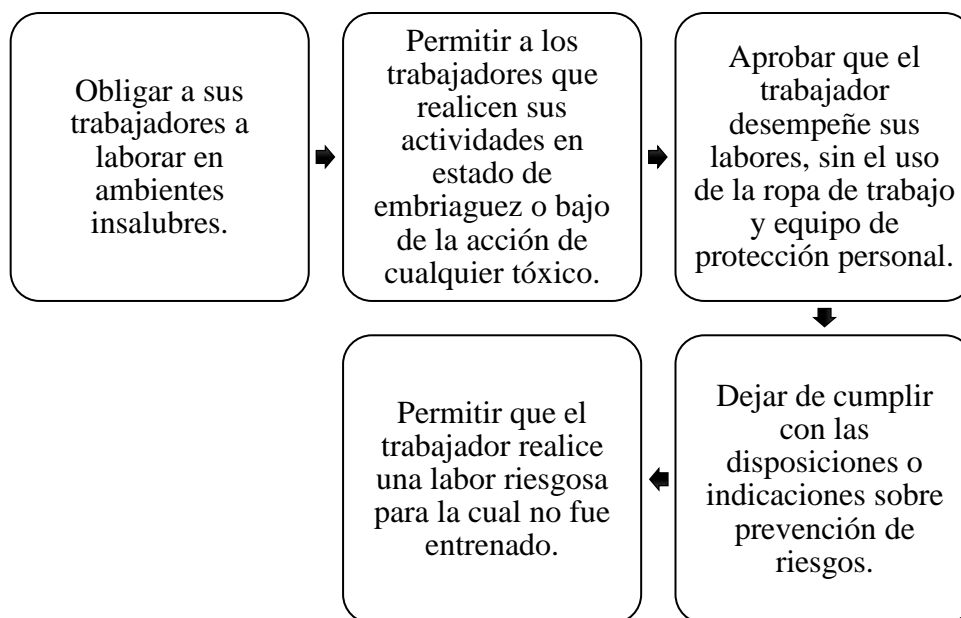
Obligar a sus trabajadores a laborar en ambientes insalubres.

Permitir a los trabajadores que realicen sus actividades en estado de embriaguez o bajo de la acción de cualquier tóxico.

Aprobar que el trabajador desempeñe sus labores, sin el uso de la ropa de trabajo y equipo de protección personal.

Dejar de cumplir con las disposiciones o indicaciones sobre prevención de riesgos.

Permitir que el trabajador realice una labor riesgosa para la cual no fue entrenado.